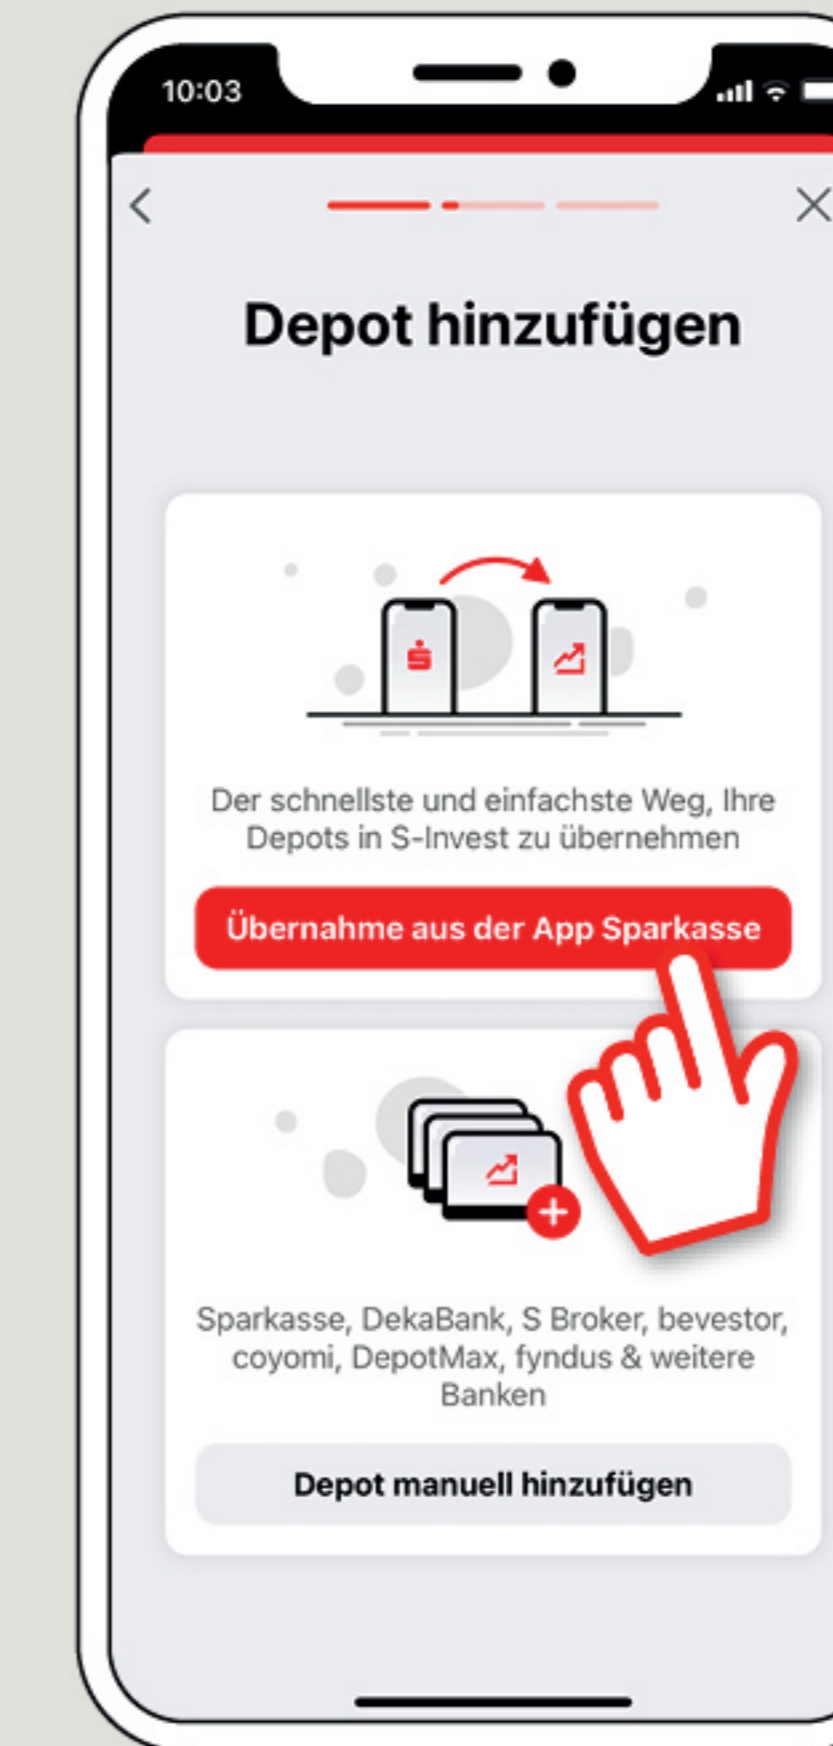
10:03

Depot hinzufügen

Der schnellste und einfachste Weg, Ihre Depots in S-Invest zu übernehmen

Übernahme aus der App Sparkasse

Sparkasse, DekaBank, S Broker, bevestor, coyomi, DepotMax, fyndus & weitere Banken

Depot manuell hinzufügen